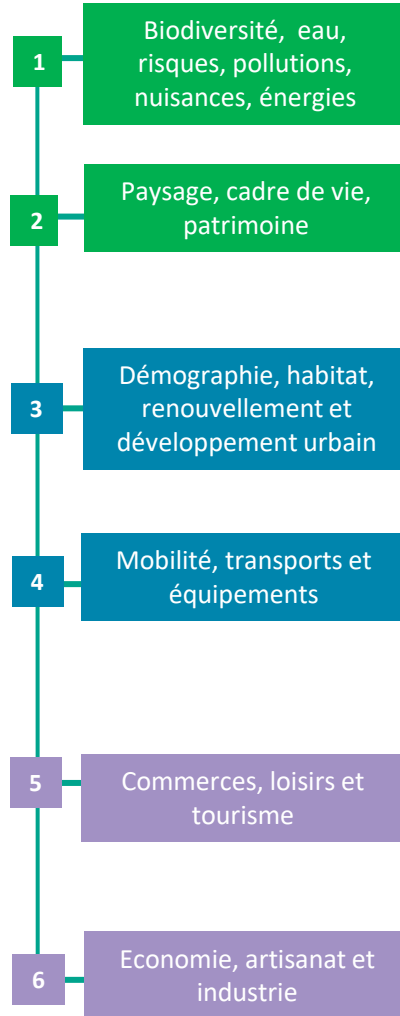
1
Biodiversité, eau, risques, pollutions, nuisances, énergies

2
Paysage, cadre de vie, patrimoine

3
Démographie, habitat, renouvellement et développement urbain

4
Mobilité, transports et équipements

5
Commerces, loisirs et tourisme

6
Economie, artisanat et industrie